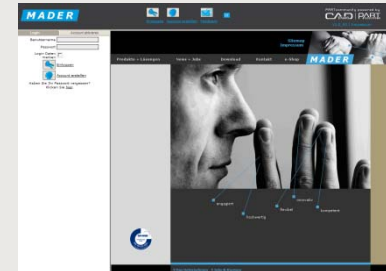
MADER

CAD PART

Benutzername

Passwort

Login-Daten merken

Einloggen

Passwort anfordern

Produkte + Lösungen

News + Jobs

Download

Kontakt

e-Shop

MADER

engagiert

zuverlässig

flexibel

innovativ

kompetent

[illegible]